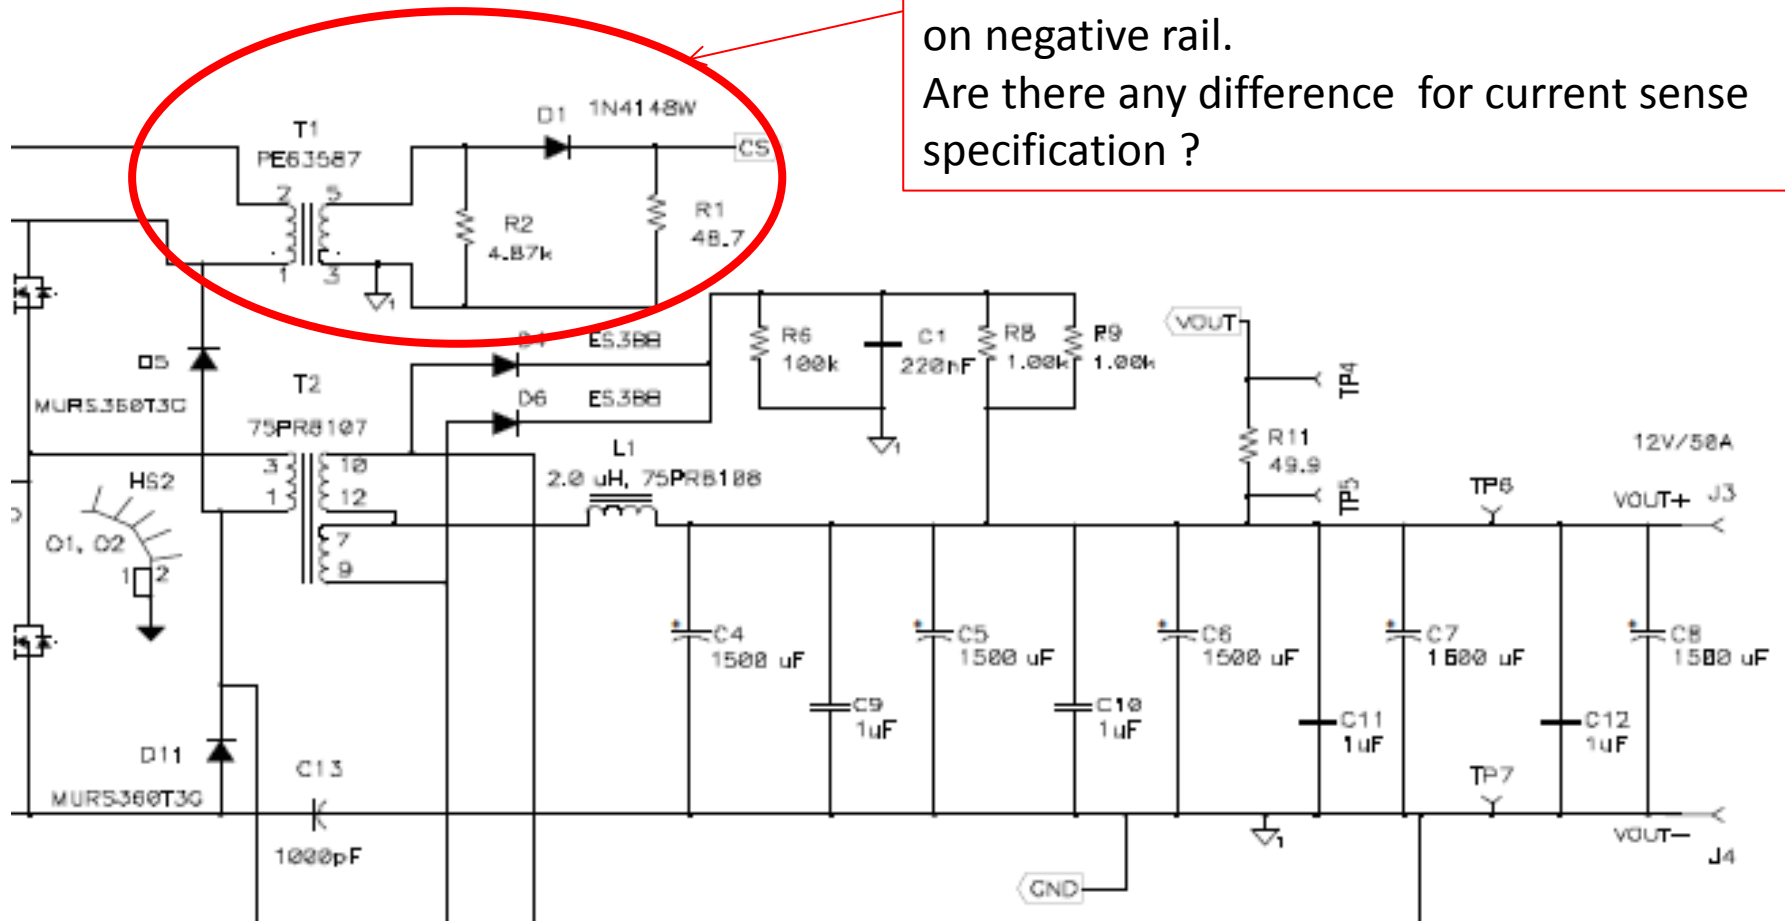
on negative rail.
Are there any difference for current sense specification ?

T1
PE63587
D1 1N4148W
CS
2 5
R2
4.87k
R1
48.7
1 3
1
D4 ES3BB
D5
MUR5360T3G
T2
75PR8107
D6 ES3BB
R6
100k
C1
220nF
R8
1.00k
R9
1.00k
1
VOUT
TP4
R11
49.9
TP5
12V/50A
L1
2.0 uH, 75PR8108
3 10
1 12
7
9
HS2
Q1, Q2
1 2
TP6
VOUT+ J3
C4
1500 uF
C9
1uF
C5
1500 uF
C10
1uF
C6
1500 uF
C11
1uF
C7
1500 uF
C12
1uF
C8
1500 uF
D11
MUR5360T3G
C13
1000pF
TP7
1
VOUT−
J4
GND